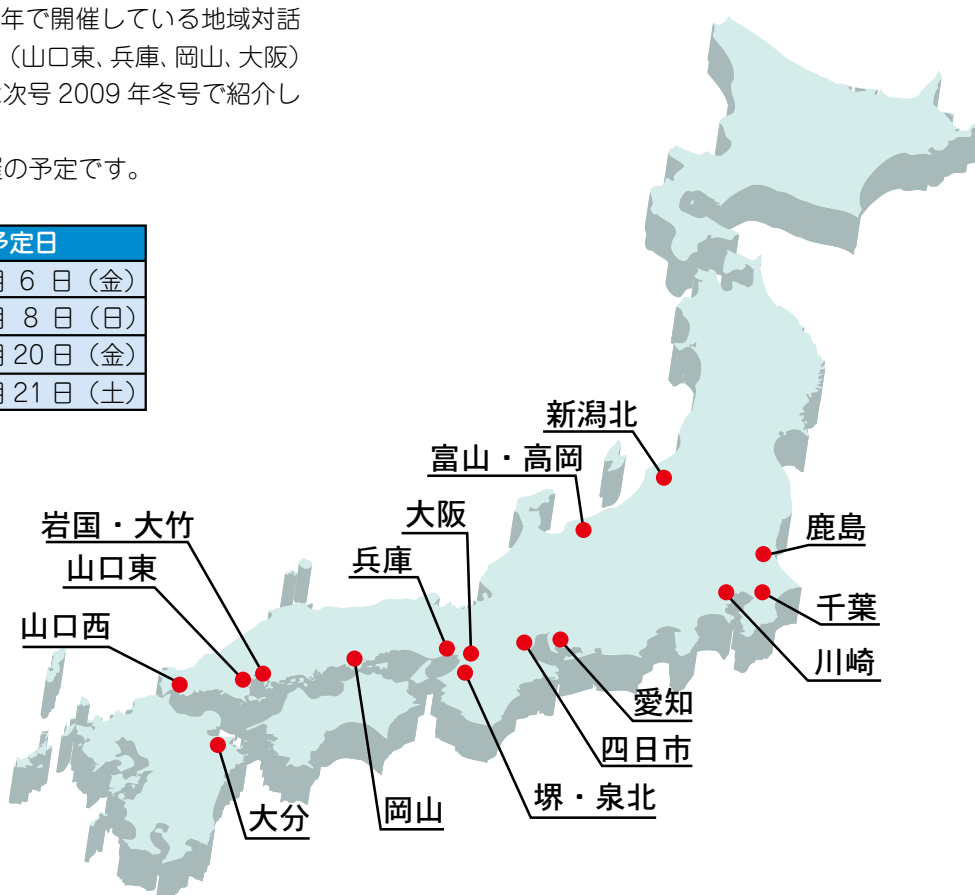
年で開催している地域対話（山口東、兵庫、岡山、大阪）次号 2009 年冬号で紹介し

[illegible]の予定です。

| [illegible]定日 |
|---|
| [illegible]月 6 日（金） |
| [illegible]月 8 日（日） |
| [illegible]月 20 日（金） |
| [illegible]月 21 日（土） |

新潟北
富山・高岡
大阪
兵庫
岩国・大竹
山口東
山口西
鹿島
千葉
川崎
愛知
四日市
堺・泉北
岡山
大分